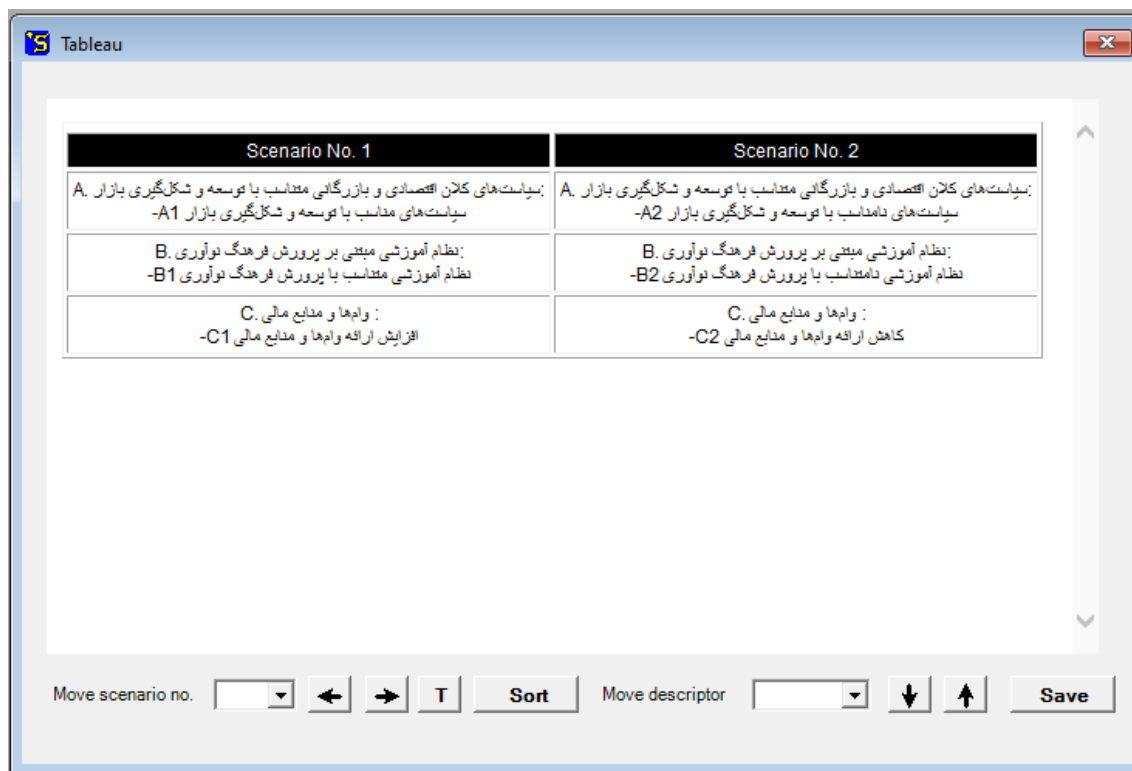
Tableau

| Scenario No. 1 | Scenario No. 2 |
|---|---|
| A. سیاست‌های کلان اقتصادی و بازرگانی متناسب با توسعه و شکل‌گیری بازار: A1- سیاست‌های متناسب با توسعه و شکل‌گیری بازار | A. سیاست‌های کلان اقتصادی و بازرگانی متناسب با توسعه و شکل‌گیری بازار: A2- سیاست‌های نامتناسب با توسعه و شکل‌گیری بازار |
| B. نظام آموزشی مبتنی بر پرورش فرهنگ نوآوری: B1- نظام آموزشی متناسب با پرورش فرهنگ نوآوری | B. نظام آموزشی مبتنی بر پرورش فرهنگ نوآوری: B2- نظام آموزشی نامتناسب با پرورش فرهنگ نوآوری |
| C. وام‌ها و منابع مالی : C1- افزایش ارائه وام‌ها و منابع مالی | C. وام‌ها و منابع مالی : C2- کاهش ارائه وام‌ها و منابع مالی |

Move scenario no. T Sort Move descriptor Save